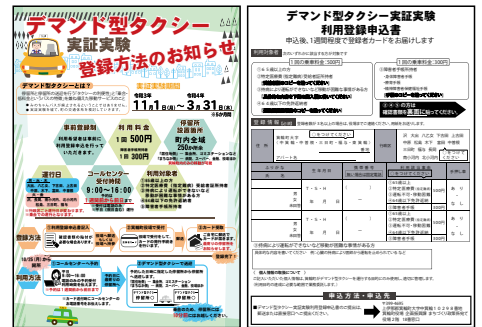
デマンド型タクシー
実証実験
登録方法のお知らせ

デマンド型タクシーとは？

令和4年 11月1日(火)～令和5年 3月31日(金)

事前登録制

利用料金
1回 500円
事前登録料 1回 300円

運行日

コールセンター受付時間
9:00～16:00

利用対象者

登録方法

利用方法

デマンド型タクシー実証実験
利用登録申込書

申込後、1週間程度で登録者カードをお届けします

利用料金

1回の乗車料金：500円

1回の乗車料金：300円

登録者情報

申込方法・申込先

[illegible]